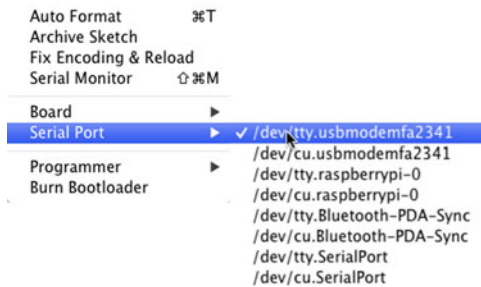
Auto Format ⌘T
Archive Sketch
Fix Encoding & Reload
Serial Monitor ⇧⌘M

Board ▶
Serial Port ▶

Programmer ▶
Burn Bootloader

✓ /dev/tty.usbmodemfa2341
/dev/cu.usbmodemfa2341
/dev/tty.raspberrypi-0
/dev/cu.raspberrypi-0
/dev/tty.Bluetooth-PDA-Sync
/dev/cu.Bluetooth-PDA-Sync
/dev/tty.SerialPort
/dev/cu.SerialPort